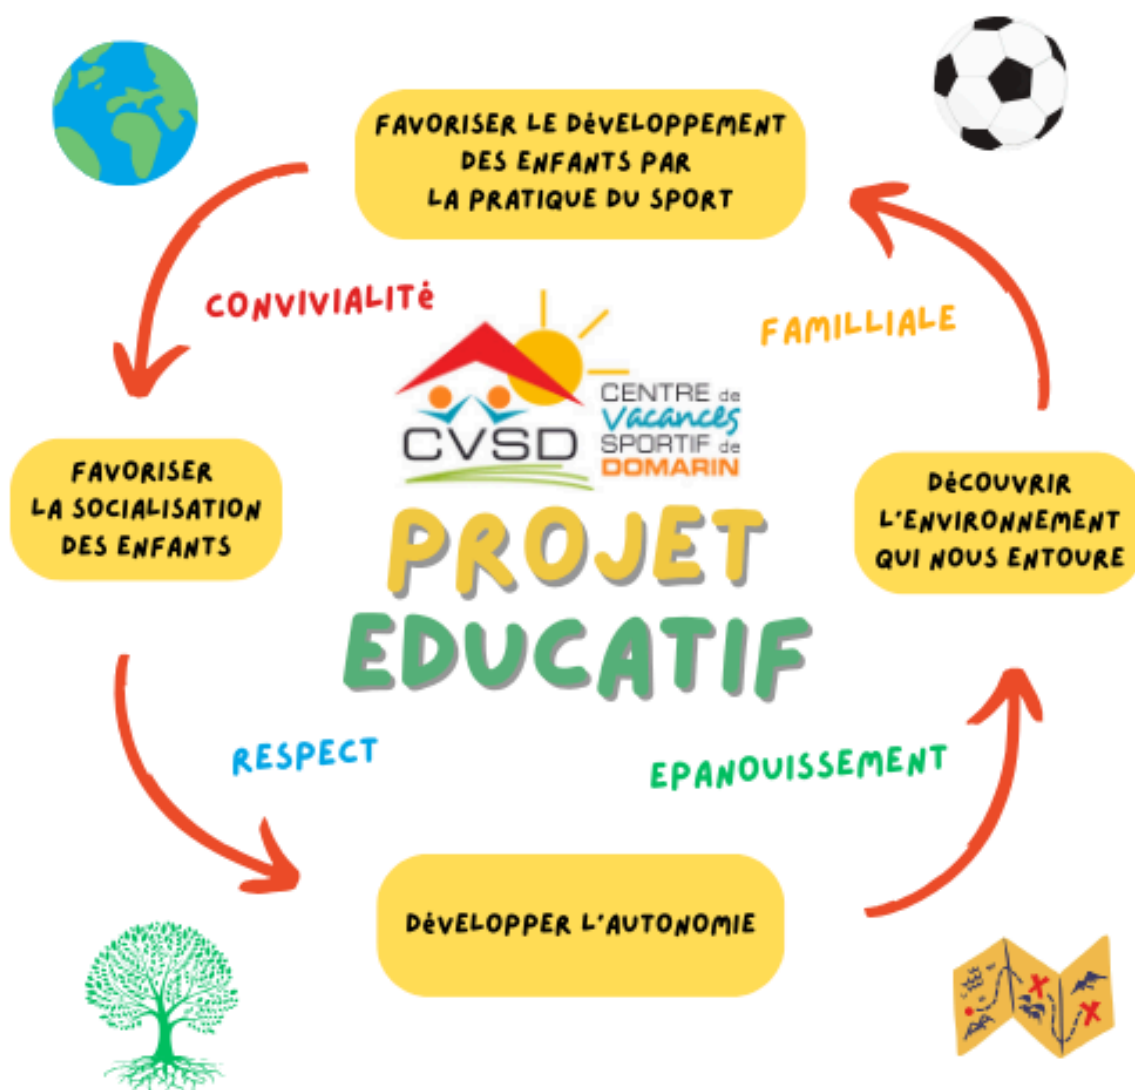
FAVORISER LE DéVELOPPEMENT DES ENFANTS PAR LA PRATIQUE DU SPORT

CONVIVIALITé

FAMILLIALE

CVSD
CENTRE de Vacances SPORTIF de DOMARIN

FAVORISER LA SOCIALISATION DES ENFANTS

DéCOUVRIR L'ENVIRONNEMENT QUI NOUS ENTOURE

PROJET EDUCATIF

RESPECT

EPANOUISSEMENT

DéVELOPPER L'AUTONOMIE